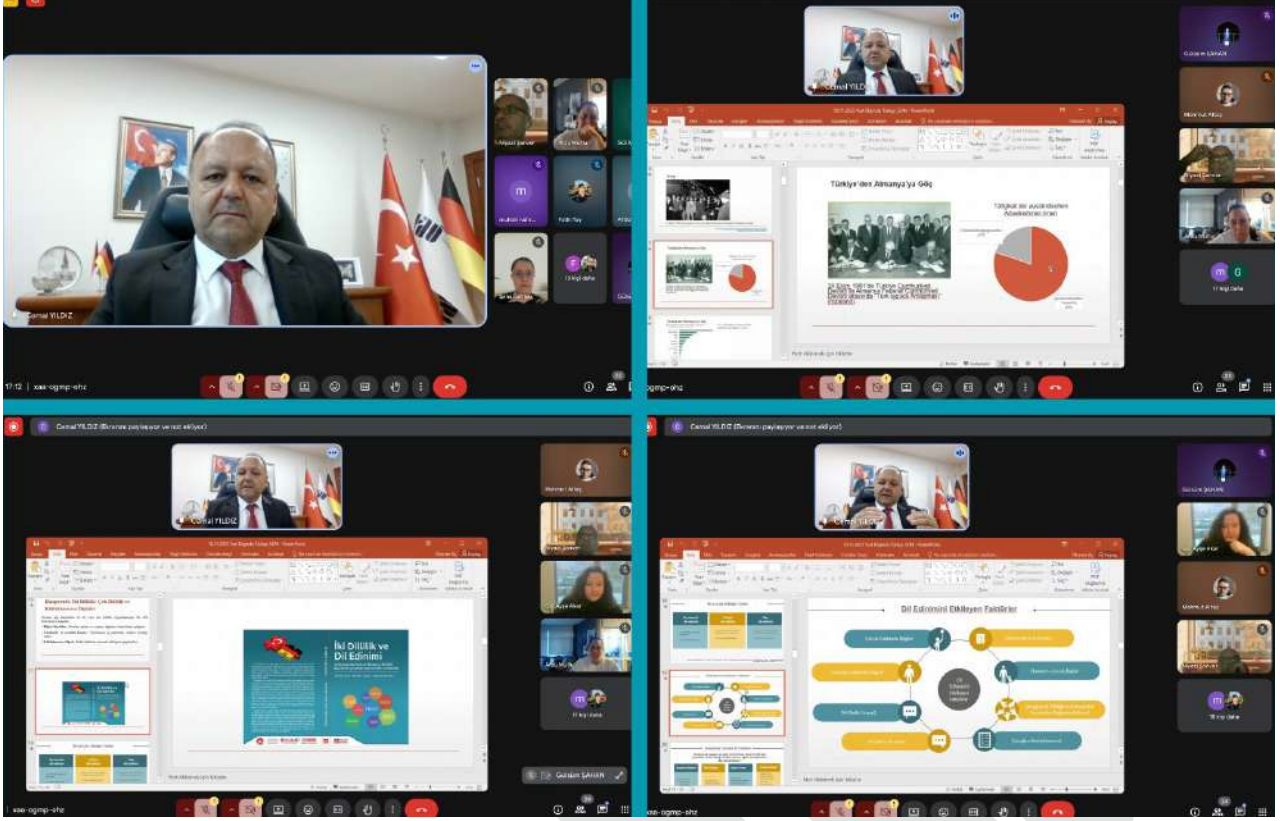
Cemal YILDIZ

17:12 | xae-ogmp-ehz

13 kişi daha

Cemal YILDIZ

Türkiye'den Almanya'ya Göç

Türkiye'den Almanya'ya Göç

30 Ekim 1961'de Türkiye Cumhuriyeti Devleti ile Almanya Federal Cumhuriyeti Devleti arasında "Türk İşgücü Anlaşması" imzalandı.

Türkiye'den Almanya'ya göç etmiş Türk'lerin oranı

11 kişi daha

ogmp-ehz

Cemal YILDIZ (Ekranı paylaşıyor ve not ekliyor)

Cemal YILDIZ

İki Dillilik ve Dil Edinimi

Gürsüm ŞAHİN

17 kişi daha

xae-ogmp-ehz

Cemal YILDIZ (Ekranı paylaşıyor ve not ekliyor)

Cemal YILDIZ

Dil Edinimini Etkileyen Faktörler

18 kişi daha